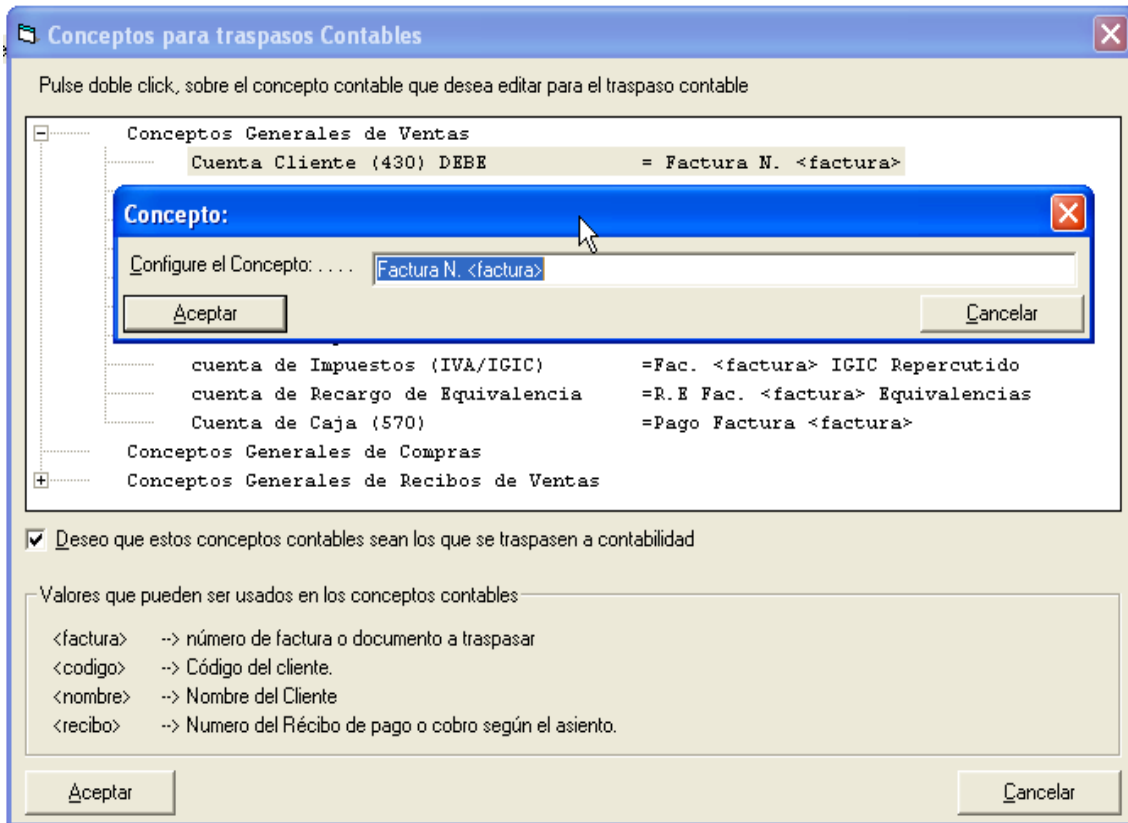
Conceptos para traspasos Contables

Pulse doble click, sobre el concepto contable que desea editar para el traspaso contable

Conceptos Generales de Ventas
Cuenta Cliente (430) DEBE = Factura N. <factura>

Concepto:

Configure el Concepto: . . . . Factura N. <factura>

Aceptar

Cancelar

cuenta de Impuestos (IVA/IGIC) =Fac. <factura> IGIC Repercutido
cuenta de Recargo de Equivalencia =R.E Fac. <factura> Equivalencias
Cuenta de Caja (570) =Pago Factura <factura>
Conceptos Generales de Compras
Conceptos Generales de Recibos de Ventas

Deseo que estos conceptos contables sean los que se traspasen a contabilidad

Valores que pueden ser usados en los conceptos contables

<factura> --> número de factura o documento a traspasar
<codigo> --> Código del cliente.
<nombre> --> Nombre del Cliente
<recibo> --> Numero del Récibo de pago o cobro según el asiento.

Aceptar

Cancelar